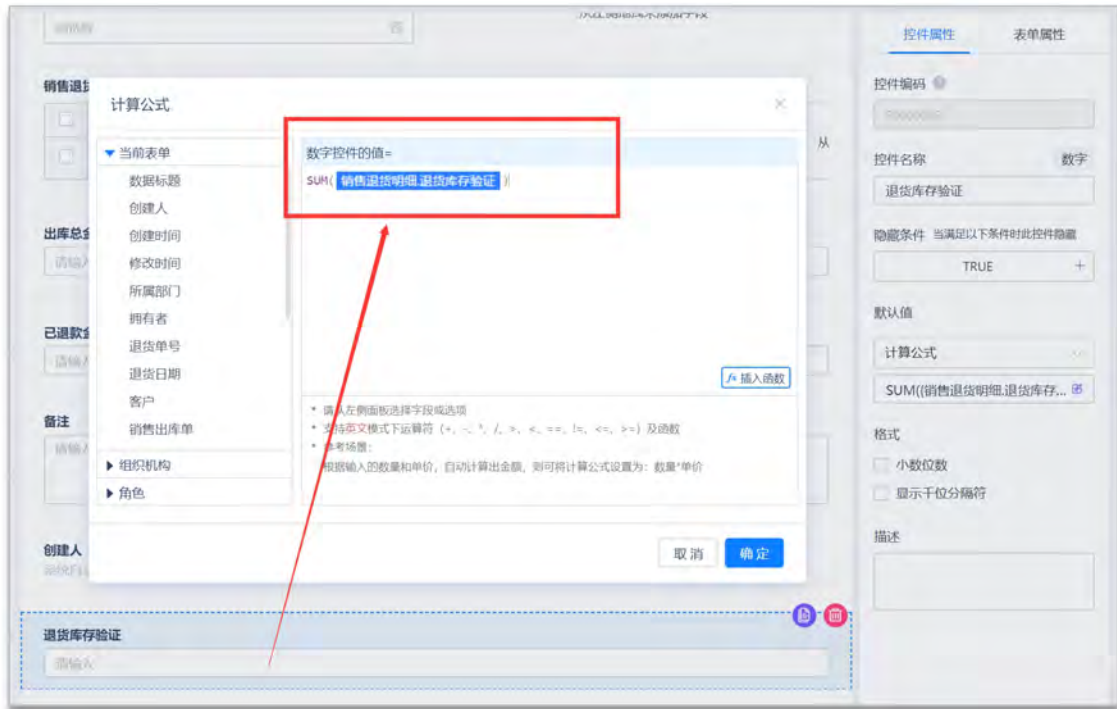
计算公式

▾ 当前表单
数据标题
创建人
创建时间
修改时间
所属部门
拥有者
退货单号
退货日期
客户
销售出库单
▸ 组织机构
▸ 角色

数字控件的值=
SUM( 销售退货明细.退货库存验证 )

fx 插入函数

• 请从左侧面板选择字段或选项
• 支持英文模式下运算符（+、-、*、/、>、<、==、!=、<=、>=）及函数
• 参考场景：
根据输入的数量和单价，自动计算出金额，则可将计算公式设置为：数量*单价

取消 确定

销售退货
出库总金
已退款金
备注
创建人
退货库存验证
请输入

从

控件属性 表单属性
控件编码
控件名称 数字
退货库存验证
隐藏条件 当满足以下条件时此控件隐藏
TRUE +
默认值
计算公式
SUM((销售退货明细.退货库存...
格式
小数位数
显示千位分隔符
描述